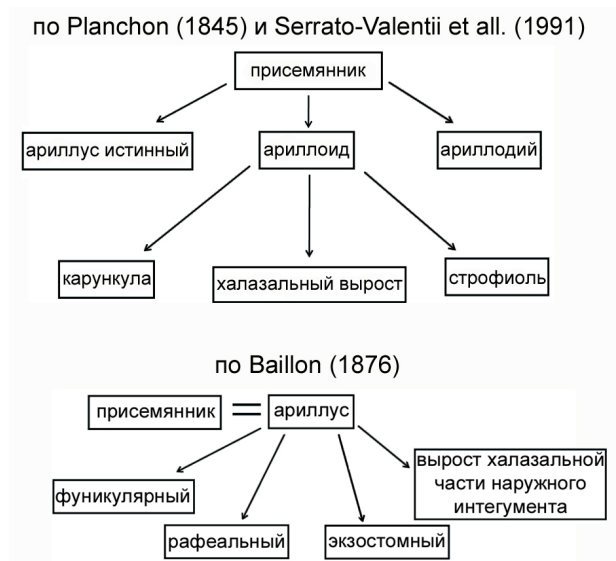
по Planchon (1845) и Serrato-Valentii et all. (1991)

присемянник

ариллус истинный

ариллоид

ариллодий

карункула

халазальный вырост

строфиоль

по Baillon (1876)

присемянник = ариллус

фуникулярный

рафеальный

экзостомный

вырост халазальной части наружного интегумента